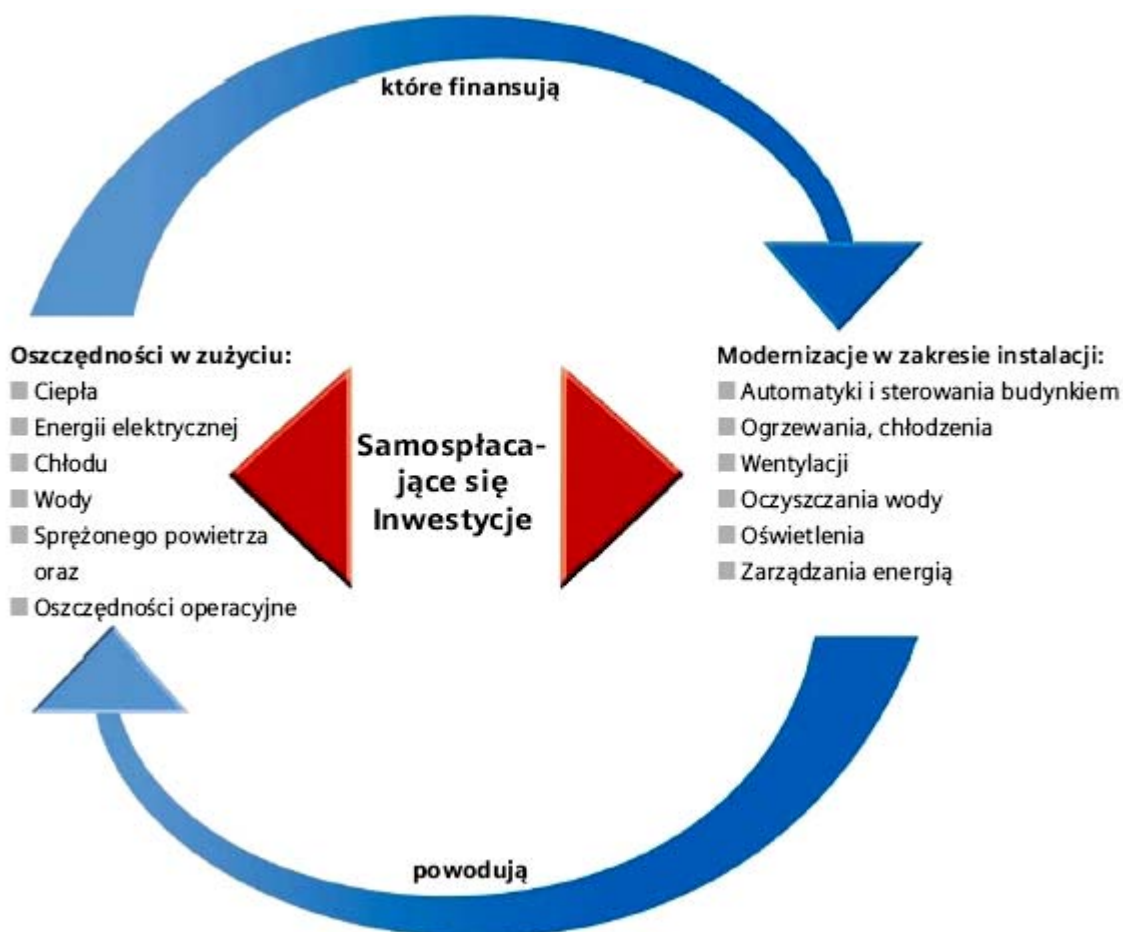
które finansują

Oszczędności w zużyciu:
Ciepła
Energii elektrycznej
Chłodu
Wody
Sprężonego powietrza oraz
Oszczędności operacyjne

Samospłacające się Inwestycje

Modernizacje w zakresie instalacji:
Automatyki i sterowania budynkiem
Ogrzewania, chłodzenia
Wentylacji
Oczyszczania wody
Oświetlenia
Zarządzania energią

powodują